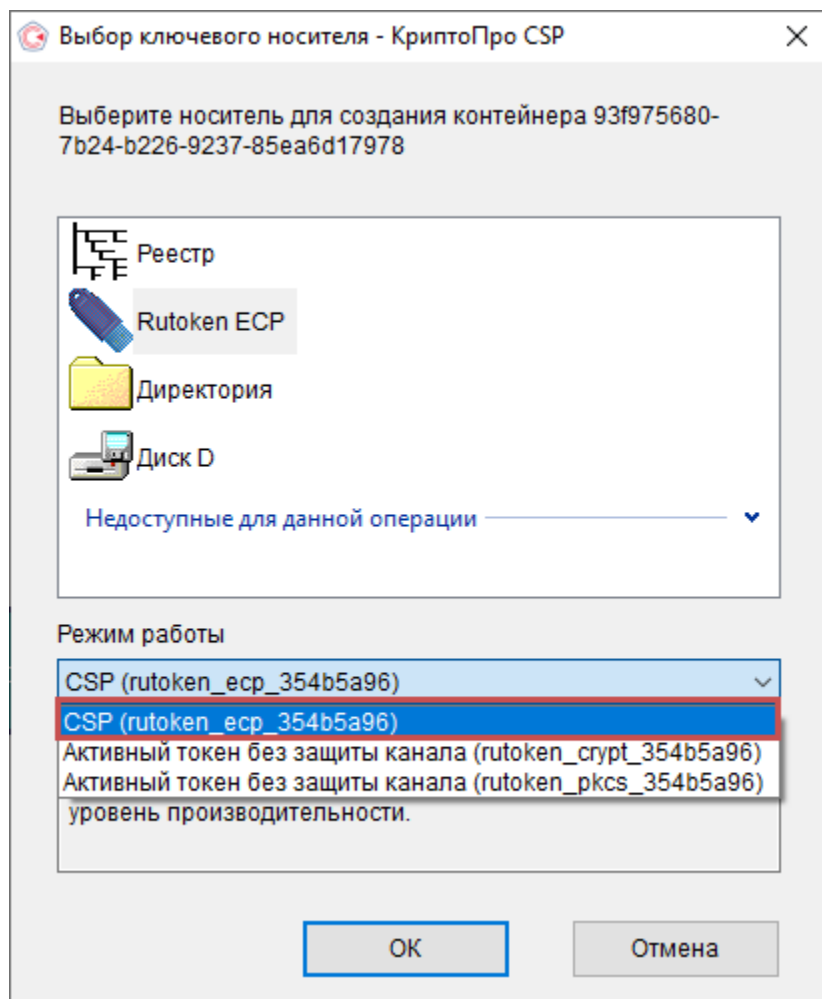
Выбор ключевого носителя - КриптоПро CSP

Выберите носитель для создания контейнера 93f975680-7b24-b226-9237-85ea6d17978

Реестр

Rutoken ECP

Директория

Диск D

Недоступные для данной операции

Режим работы

CSP (rutoken_ecp_354b5a96)

CSP (rutoken_ecp_354b5a96)
Активный токен без защиты канала (rutoken_crypt_354b5a96)
Активный токен без защиты канала (rutoken_pkcs_354b5a96)

уровень производительности.

ОК

Отмена